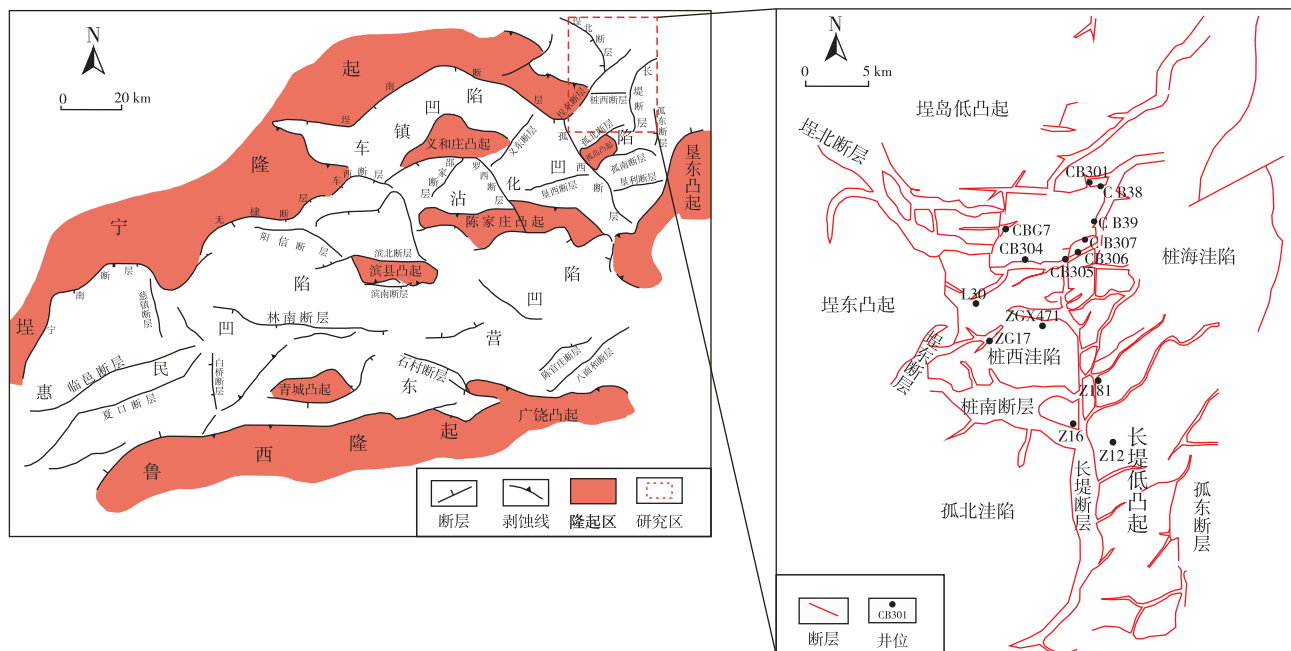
N
0 20 km
起
隆
宁
埕
南
断层
南
断层
凹
陷
车
镇
义和庄凸起
埕
车
西
断层
无
棣
断层
阳信断层
陷
滨北断层
滨县凸起
滨南断层
邵家断层
罗西断层
沾
化
凹
陷
义东断层
孤北断层
孤西断层
孤南断层
垦西断层
垦利断层
陈家庄凸起
陷
凹
营
林南断层
凹
宁
惠民
临邑断层
夏口断层
阳信断层
惠镇断层
白桥断层
青城凸起
石村断层
东
陈官庄断层
八面河断层
广饶凸起
鲁
西
隆
起
埕北断层
长堤断层
桩西断层
孤东断层
垦东凸起
断层
剥蚀线
隆起区
研究区

N
0 5 km
埕岛低凸起
埕北断层
CB301
CB38
CB39
CBG7
CB307
CB304
CB306
CB305
桩海洼陷
埕东凸起
L30
ZGX471
ZG17
埕东断层
桩西洼陷
Z181
桩南断层
Z16
Z12
长堤低凸起
长堤断层
孤北洼陷
孤东断层
断层
CB301
井位